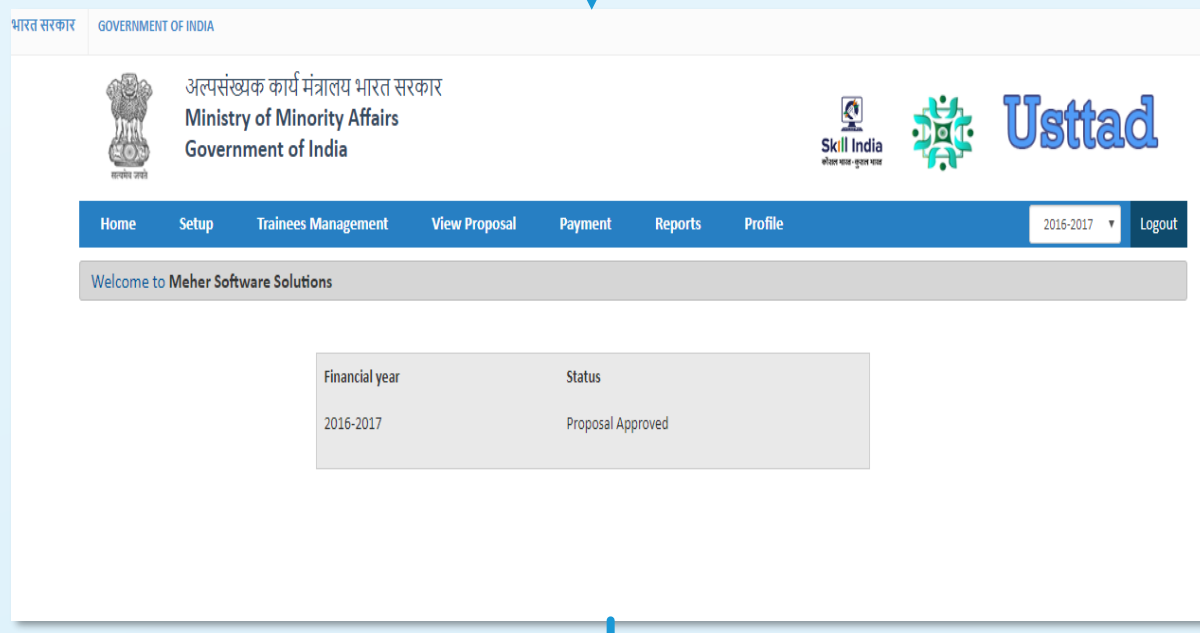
भारत सरकार GOVERNMENT OF INDIA

सत्यमेव जयते

अल्पसंख्यक कार्य मंत्रालय भारत सरकार
Ministry of Minority Affairs
Government of India

Skill India
कौशल भारत-कुशल भारत

Usttad

Home Setup Trainees Management View Proposal Payment Reports Profile 2016-2017 Logout

Welcome to Meher Software Solutions

| Financial year | Status |
|---|---|
| 2016-2017 | Proposal Approved |